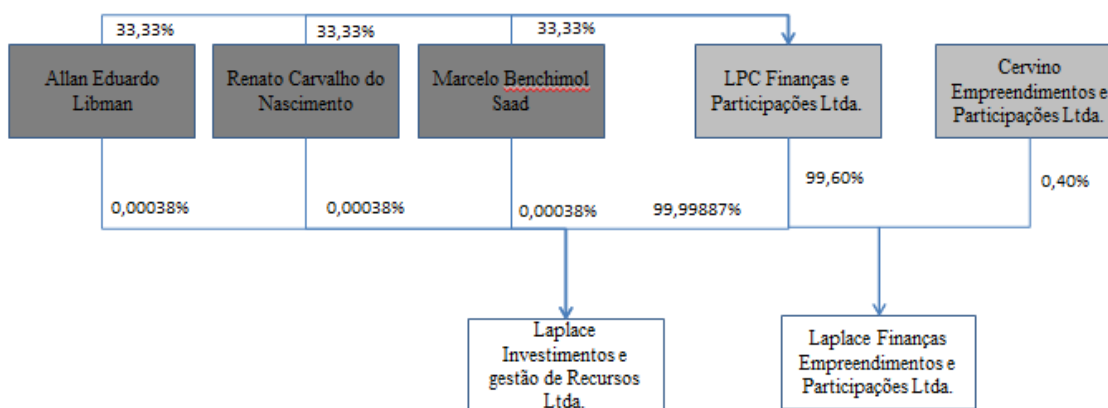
33,33%

33,33%

33,33%

Allan Eduardo Libman

Renato Carvalho do Nascimento

Marcelo Benchimol Saad

LPC Finanças e Participações Ltda.

Cervino Empreendimentos e Participações Ltda.

99,60%

0,40%

0,00038%

0,00038%

0,00038%

99,99887%

Laplace Investimentos e gestão de Recursos Ltda.

Laplace Finanças Empreendimentos e Participações Ltda.